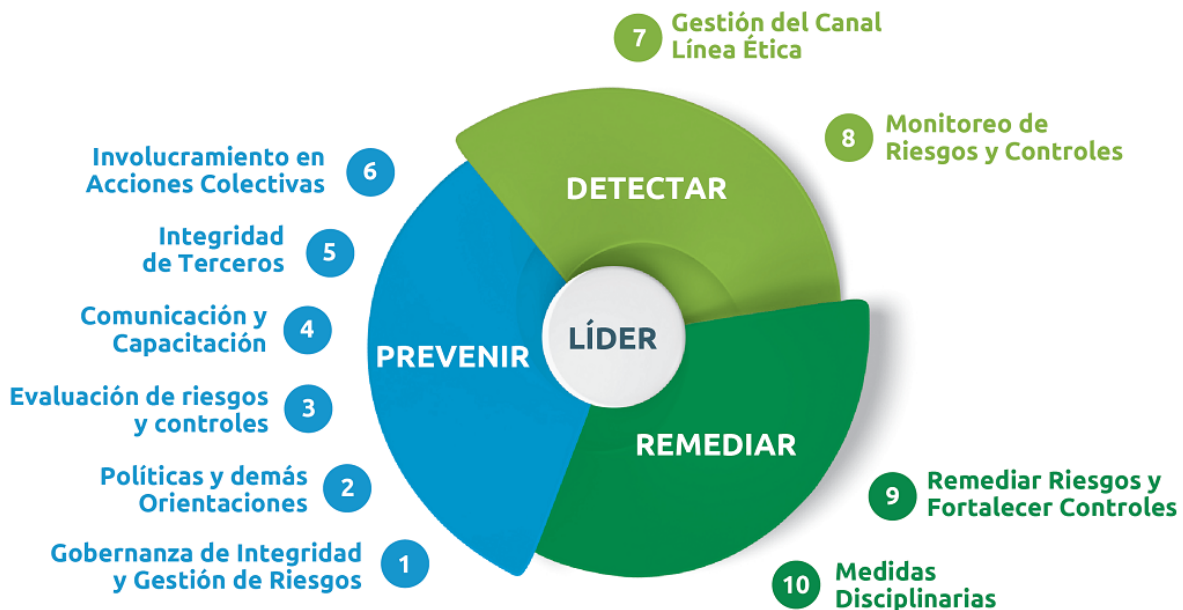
7 Gestión del Canal Línea Ética

8 Monitoreo de Riesgos y Controles

Involucramiento en Acciones Colectivas 6

Integridad de Terceros 5

Comunicación y Capacitación 4

Evaluación de riesgos y controles 3

Políticas y demás Orientaciones 2

Gobernanza de Integridad y Gestión de Riesgos 1

DETECTAR

PREVENIR

LÍDER

REMEDIAR

9 Remediar Riesgos y Fortalecer Controles

10 Medidas Disciplinarias